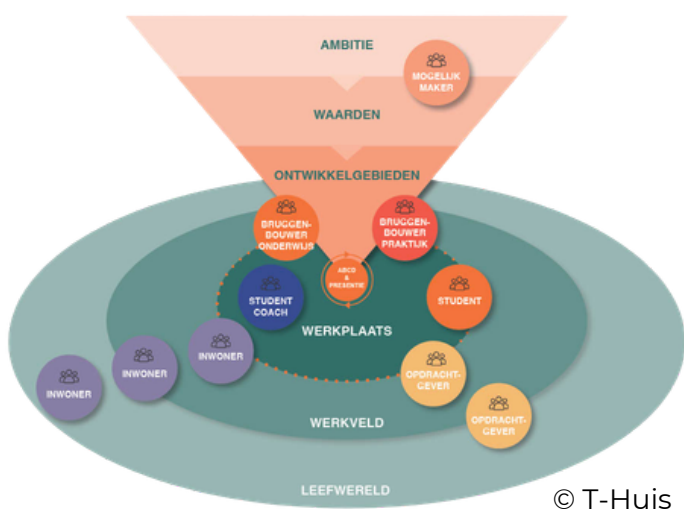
AMBITIE

MOGELIJK MAKER

WAARDEN

ONTWIKKELGEBIEDEN

BRUGGENBOUWER ONDERWIJS

BRUGGENBOUWER PRAKTIJK

ABCD & PRESENTIE

STUDENT COACH

STUDENT

WERKPLAATS

INWONER

INWONER

INWONER

OPDRACHTGEVER

OPDRACHTGEVER

WERKVELD

LEEFWERELD

© T-Huis